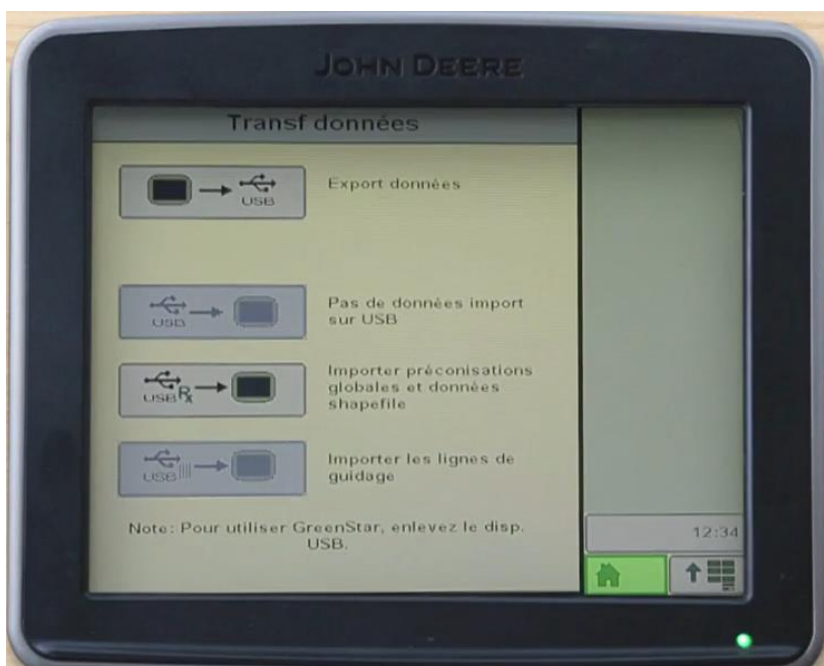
JOHN DEERE

Transf données

USB

Export données

USB

Pas de données import sur USB

USB Rx

Importer préconisations globales et données shapefile

USB

Importer les lignes de guidage

Note: Pour utiliser GreenStar, enlevez le disp. USB.

12:34